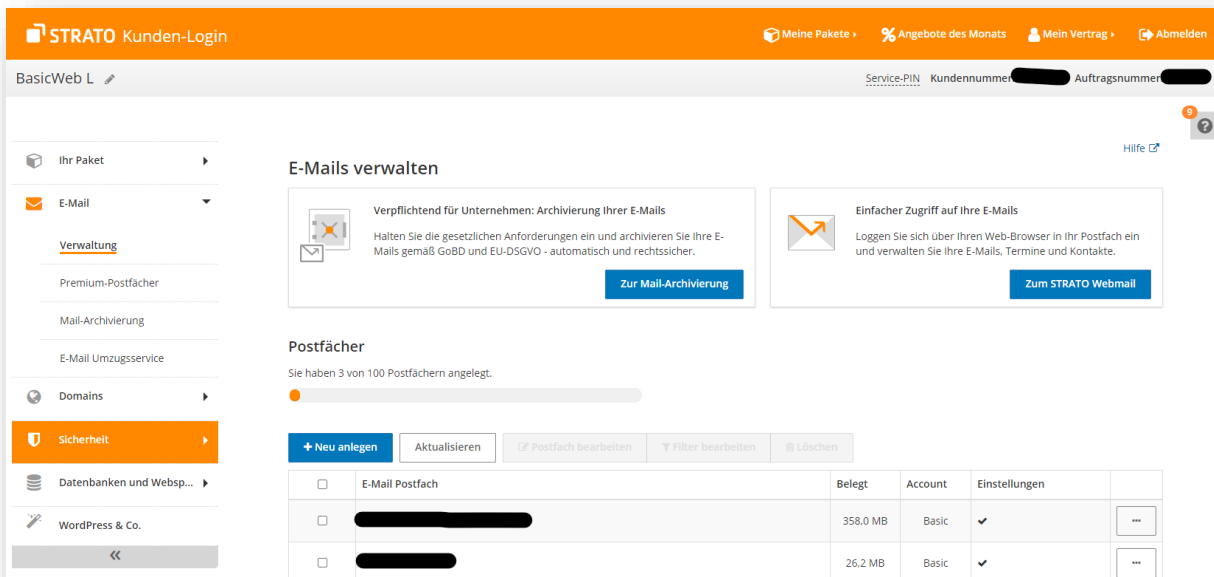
STRATO Kunden-Login

Meine Pakete › % Angebote des Monats Mein Vertrag › Abmelden

BasicWeb L

Service-PIN Kundennummer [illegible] Auftragsnummer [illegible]

9 ?

Hilfe

Ihr Paket
E-Mail
Verwaltung
Premium-Postfächer
Mail-Archivierung
E-Mail Umzugsservice
Domains
Sicherheit
Datenbanken und Websp...
WordPress & Co.
«

E-Mails verwalten

Verpflichtend für Unternehmen: Archivierung Ihrer E-Mails

Halten Sie die gesetzlichen Anforderungen ein und archivieren Sie Ihre E-Mails gemäß GoBD und EU-DSGVO - automatisch und rechtssicher.

Zur Mail-Archivierung

Einfacher Zugriff auf Ihre E-Mails

Loggen Sie sich über Ihren Web-Browser in Ihr Postfach ein und verwalten Sie Ihre E-Mails, Termine und Kontakte.

Zum STRATO Webmail

Postfächer

Sie haben 3 von 100 Postfächern angelegt.

+ Neu anlegen Aktualisieren Postfach bearbeiten Filter bearbeiten Löschen

| | E-Mail Postfach | Belegt | Account | Einstellungen | |
|---|---|---|---|---|---|
| ☐ | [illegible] | 358,0 MB | Basic | ✔ | ··· |
| ☐ | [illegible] | 26,2 MB | Basic | ✔ | ··· |